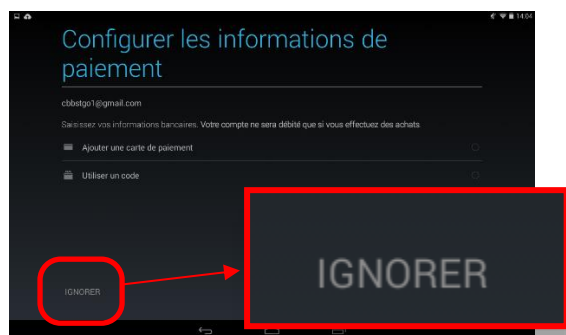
14:04

Configurer les informations de paiement

cbbstgo1@gmail.com

Saisissez vos informations bancaires. Votre compte ne sera débité que si vous effectuez des achats.

Ajouter une carte de paiement

Utiliser un code

IGNORER

IGNORER